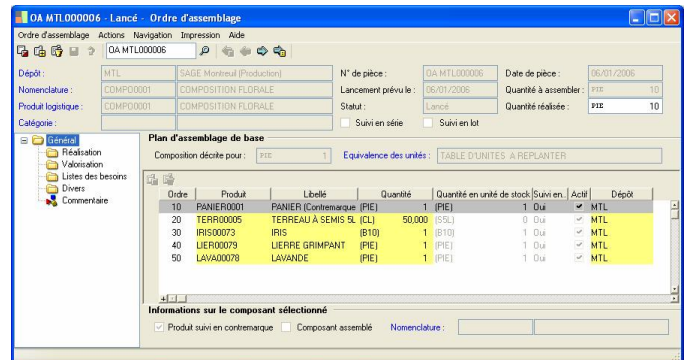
OA MTL000006 - Lancé - Ordre d'assemblage

Ordre d'assemblage Actions Navigation Impression Aide

OA MTL000006

Dépôt : MTL SAGE Montreuil (Production)
Nomenclature : COMPO0001 COMPOSITION FLORALE
Produit logistique : COMPO0001 COMPOSITION FLORALE
Catégorie :

N° de pièce : OA MTL000006
Lancement prévu le : 06/01/2006
Statut : Lancé
Suivi en série
Suivi en lot

Date de pièce : 06/01/2006
Quantité à assembler : PIE 10
Quantité réalisée : PIE 10

Général
Réalisation
Valorisation
Listes des besoins
Divers
Commentaire

Plan d'assemblage de base

Composition décrite pour : PIE 1
Equivalence des unités : TABLE D'UNITES A REPLANTER

| Ordre | Produit | Libellé | Quantité | Quantité en unité de stock | Suivi en... | Actif | Dépôt |
|---|---|---|---|---|---|---|---|
| 10 | PANIER0001 | PANIER (Contremarque | (PIE) 1 | (PIE) 1 | Oui | ✓ | MTL |
| 20 | TERR00005 | TERREAU A SEMIS 5L | (CL) 50,000 | (S5L) 0 | Oui | ✓ | MTL |
| 30 | IRIS00073 | IRIS | (B10) 1 | (B10) 1 | Oui | ✓ | MTL |
| 40 | LIER00079 | LIERRE GRIMPANT | (PIE) 1 | (PIE) 1 | Oui | ✓ | MTL |
| 50 | LAVA00078 | LAVANDE | (PIE) 1 | (PIE) 1 | Oui | ✓ | MTL |

Informations sur le composant sélectionné

Produit suivi en contremarque
Composant assemblé
Nomenclature :